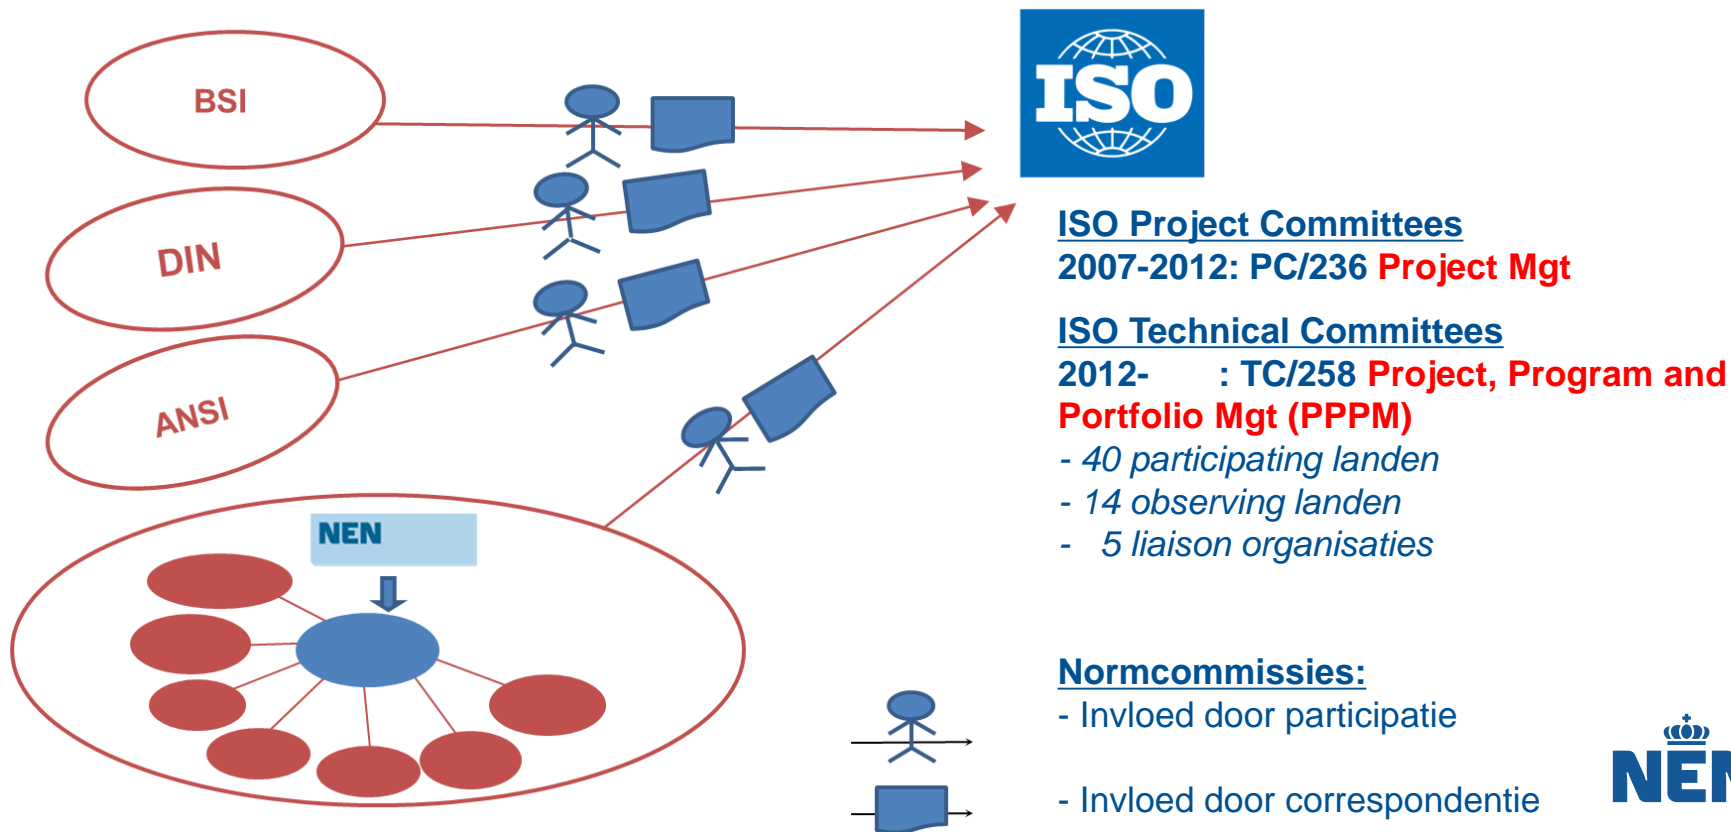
BSI

DIN

ANSI

NEN

ISO

ISO Project Committees
2007-2012: PC/236 Project Mgt

ISO Technical Committees
2012- : TC/258 Project, Program and Portfolio Mgt (PPPM)
- 40 participating landen
- 14 observing landen
- 5 liaison organisaties

Normcommissies:
- Invloed door participatie

- Invloed door correspondentie

NEN